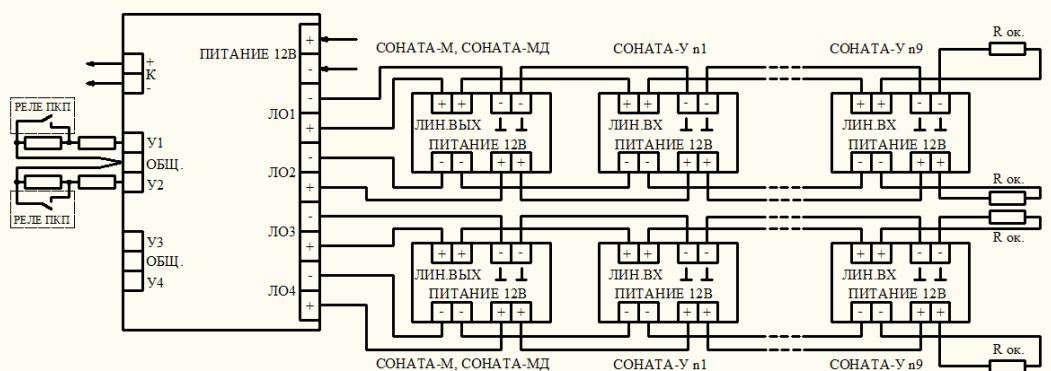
+
K
-

РЕЛЕ ПКП

У1
ОБЩ.
У2

РЕЛЕ ПКП

У3
ОБЩ.
У4

ПИТАНИЕ 12В
+
-
ЛО1
-
+
ЛО2
-
+
ЛО3
-
+
ЛО4
-
+

СОНАТА-М, СОНАТА-МД
+ + - -
ЛИН.ВЫХ ⊥ ⊥
ПИТАНИЕ 12В
- - + +

СОНАТА-У n1
+ + - -
ЛИН.ВХ ⊥ ⊥
ПИТАНИЕ 12В
- - + +

СОНАТА-У n9
+ + - -
ЛИН.ВХ ⊥ ⊥
ПИТАНИЕ 12В
- - + +

R ок.
R ок.
R ок.

+ + - -
ЛИН.ВЫХ ⊥ ⊥
ПИТАНИЕ 12В
- - + +

+ + - -
ЛИН.ВХ ⊥ ⊥
ПИТАНИЕ 12В
- - + +

+ + - -
ЛИН.ВХ ⊥ ⊥
ПИТАНИЕ 12В
- - + +

R ок.

СОНАТА-М, СОНАТА-МД
СОНАТА-У n1
СОНАТА-У n9